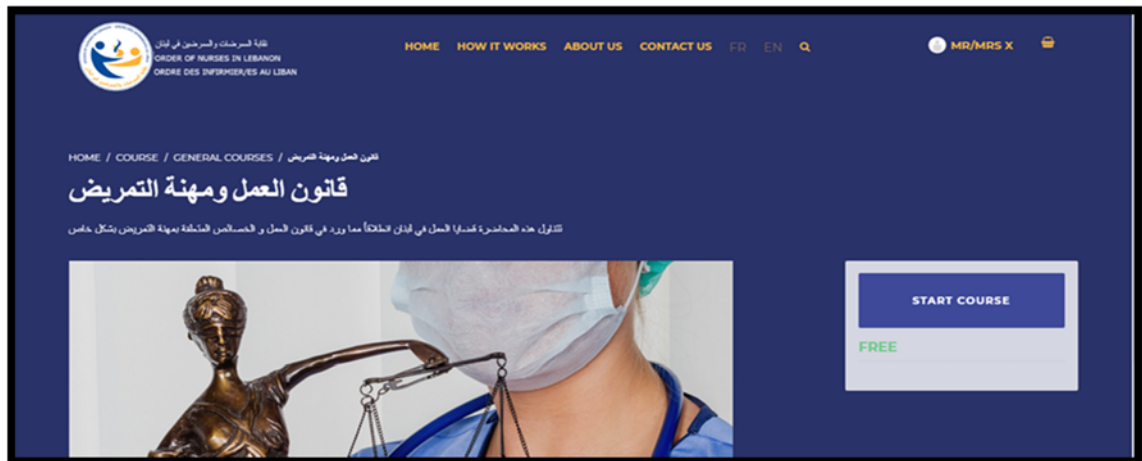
نقابة الممرضات والممرضين في لبنان
ORDER OF NURSES IN LEBANON
ORDRE DES INFIRMIER/ES AU LIBAN

HOME HOW IT WORKS ABOUT US CONTACT US FR EN

MR/MRS X

HOME / COURSE / GENERAL COURSES / قانون العمل ومهنة التمريض

قانون العمل ومهنة التمريض

تتناول هذه المحاضرة قضايا العمل في لبنان انطلاقاً مما ورد في قانون العمل و الخصائص المتعلقة بمهنة التمريض بشكل خاص

START COURSE

FREE